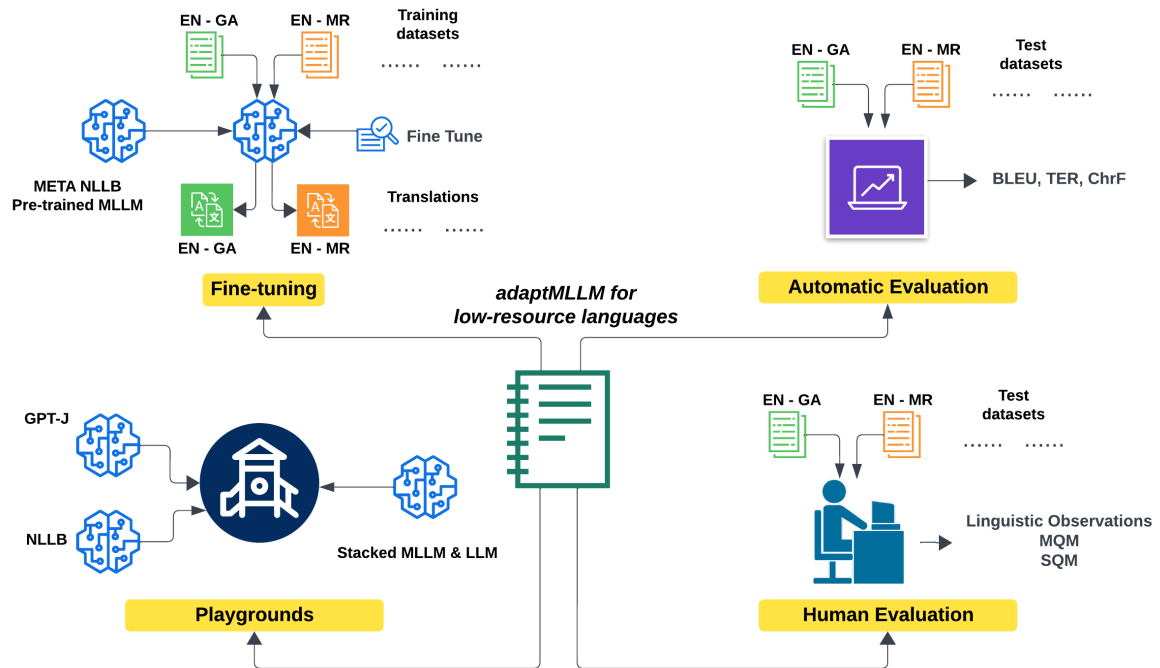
EN - GA
EN - MR
Training datasets
...... ......
Fine Tune
META NLLB
Pre-trained MLLM
Translations
EN - GA
EN - MR
...... ......
Fine-tuning

adaptMLLM for low-resource languages

EN - GA
EN - MR
Test datasets
...... ......
BLEU, TER, ChrF
Automatic Evaluation

GPT-J
NLLB
Stacked MLLM & LLM
Playgrounds

EN - GA
EN - MR
Test datasets
...... ......
Linguistic Observations
MQM
SQM
Human Evaluation